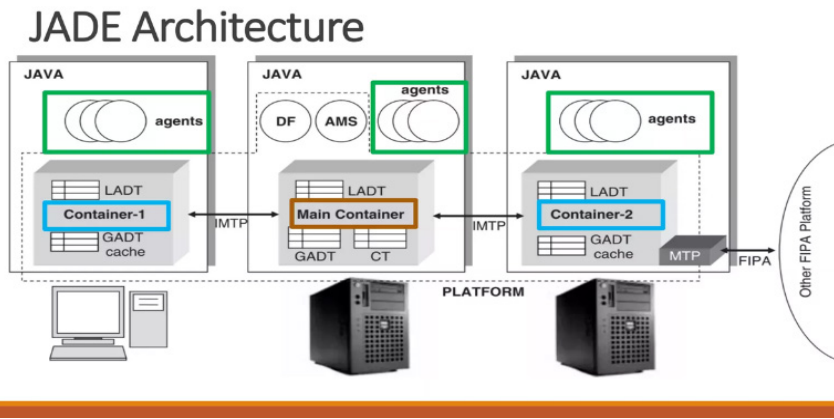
JADE Architecture

JAVA

agents

LADT

Container-1

GADT cache

IMTP

JAVA

DF

AMS

agents

LADT

Main Container

GADT

CT

IMTP

JAVA

agents

LADT

Container-2

GADT cache

MTP

FIPA

Other FIPA Platform

PLATFORM